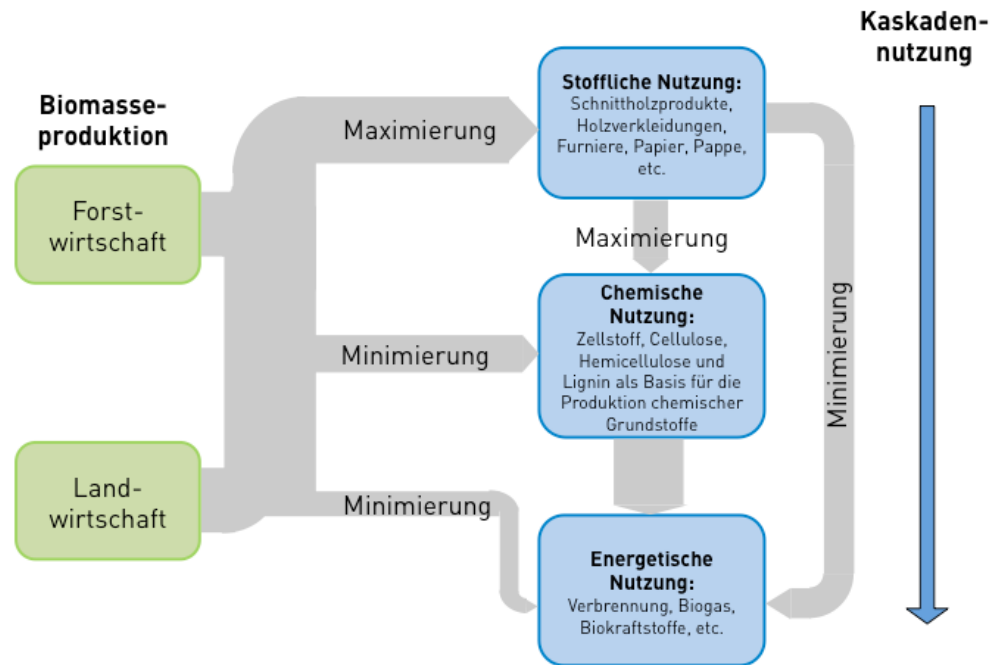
Biomasseproduktion

Forstwirtschaft

Landwirtschaft

Maximierung

Minimierung

Minimierung

Stoffliche Nutzung:
Schnittholzprodukte, Holzverkleidungen, Furniere, Papier, Pappe, etc.

Maximierung

Chemische Nutzung:
Zellstoff, Cellulose, Hemicellulose und Lignin als Basis für die Produktion chemischer Grundstoffe

Energetische Nutzung:
Verbrennung, Biogas, Biokraftstoffe, etc.

Minimierung

Kaskadennutzung